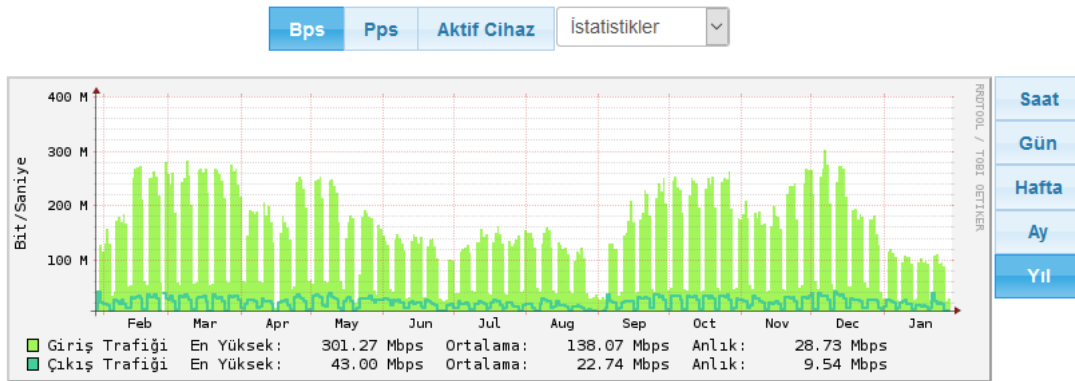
Bps Pps Aktif Cihaz İstatistikler

Saat
Gün
Hafta
Ay
Yıl

400 M
300 M
200 M
100 M

Bit/Saniye

RRDTOOL / TOBI OETIKER

Feb Mar Apr May Jun Jul Aug Sep Oct Nov Dec Jan

| | | | | | | |
|---|---|---|---|---|---|---|
| Giriş Trafiği | En Yüksek: | 301.27 Mbps | Ortalama: | 138.07 Mbps | Anlık: | 28.73 Mbps |
| Çıkış Trafiği | En Yüksek: | 43.00 Mbps | Ortalama: | 22.74 Mbps | Anlık: | 9.54 Mbps |